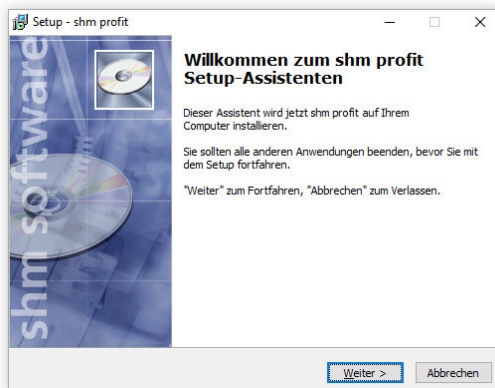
Setup - shm profit

shm software

Willkommen zum shm profit Setup-Assistenten

Dieser Assistent wird jetzt shm profit auf Ihrem Computer installieren.

Sie sollten alle anderen Anwendungen beenden, bevor Sie mit dem Setup fortfahren.

"Weiter" zum Fortfahren, "Abbrechen" zum Verlassen.

Weiter >

Abbrechen